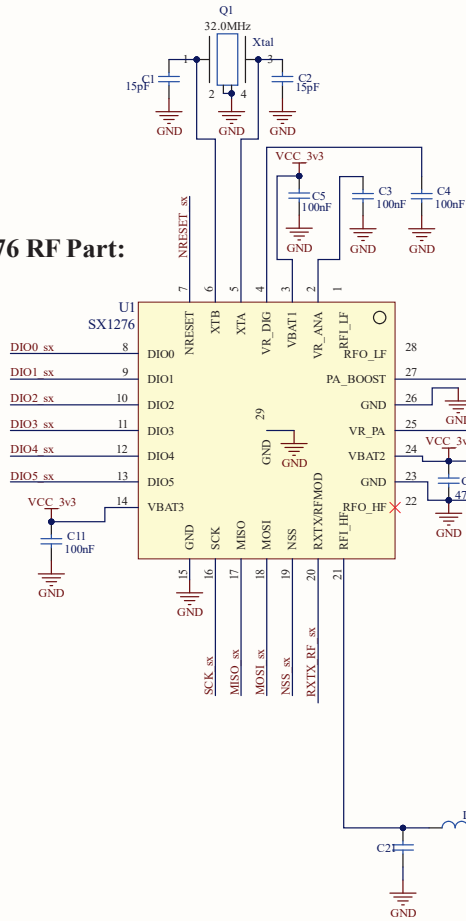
Q1
32.0MHz
Xtal
1
3
2
4
C1
15pF
C2
15pF
GND
GND
GND
VCC_3v3
C5
100nF
C3
100nF
C4
100nF
GND
GND
GND
76 RF Part:
NRESET_sx
U1
SX1276
7
6
5
4
3
2
1
NRESET
XTB
XTA
VR_DIG
VBAT1
VR_ANA
RFI_LF
DIO0_sx
8
DIO0
DIO1_sx
9
DIO1
DIO2_sx
10
DIO2
DIO3_sx
11
DIO3
DIO4_sx
12
DIO4
DIO5_sx
13
DIO5
VCC_3v3
14
VBAT3
C11
100nF
GND
29
GND
GND
RFO_LF
28
PA_BOOST
27
GND
26
VR_PA
25
VBAT2
24
GND
23
RFO_HF
22
GND
VCC_3v
47
GND
GND
SCK
MISO
MOSI
NSS
RXTX/RFMOD
RFI_HF
15
16
17
18
19
20
21
GND
SCK_sx
MISO_sx
MOSI_sx
NSS_sx
RXTX_RF_sx
C21
GND